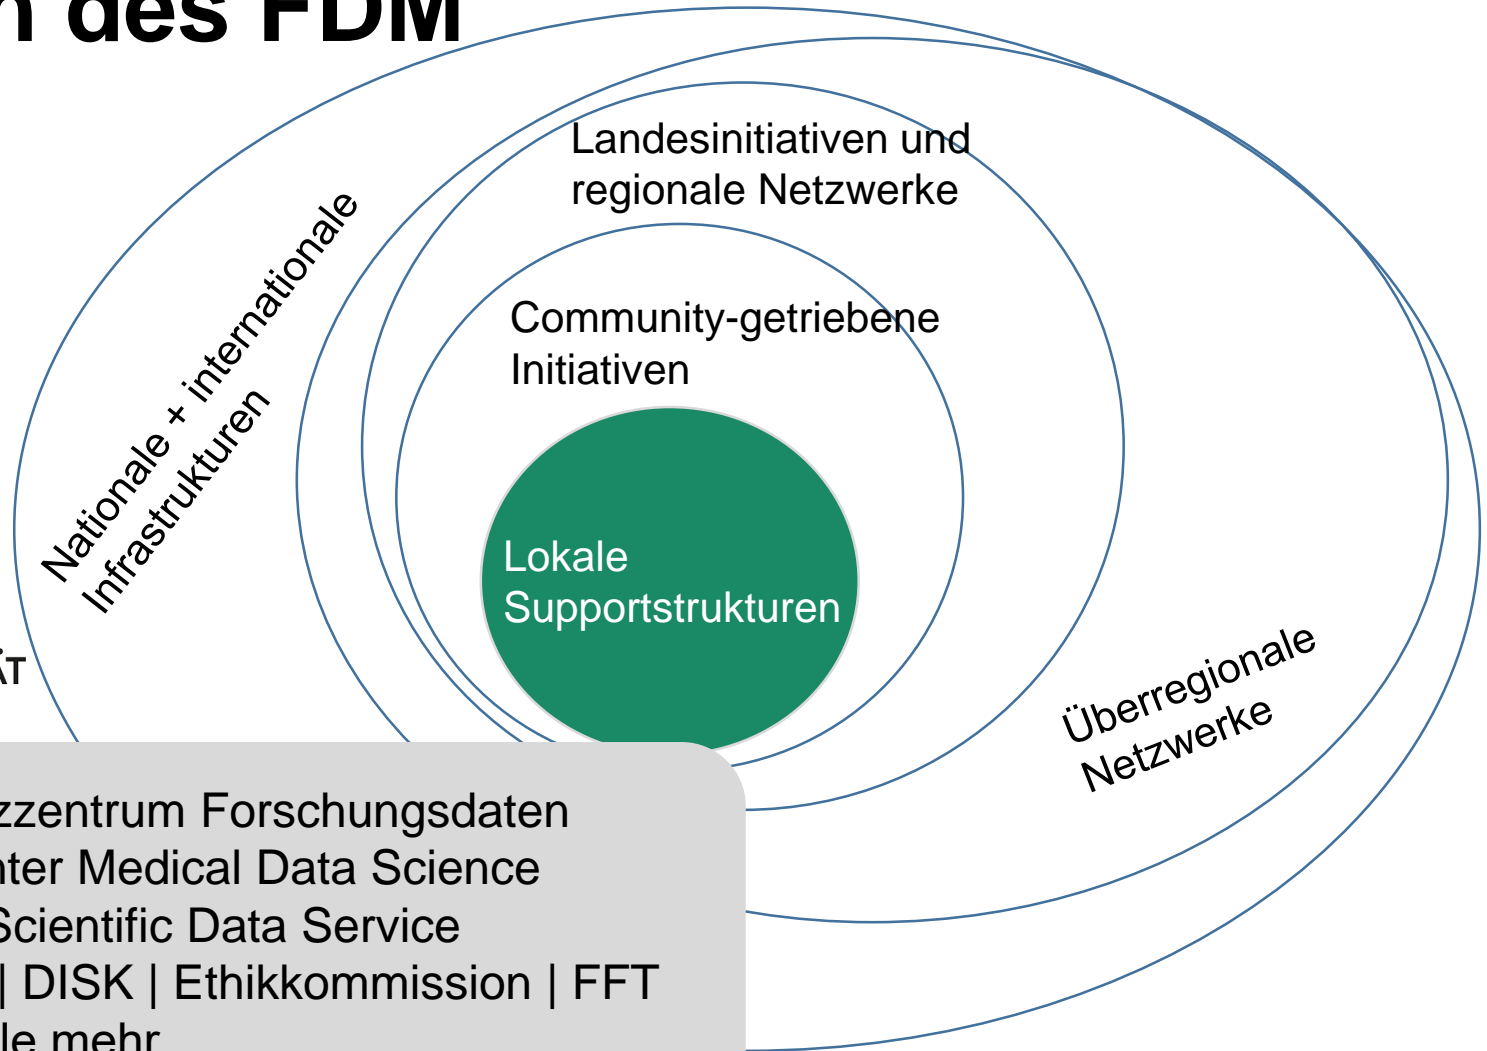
n des FDM

Landesinitiativen und regionale Netzwerke

Community-getriebene Initiativen

Nationale + internationale Infrastrukturen

Lokale Supportstrukturen

Überregionale Netzwerke

ÄT

zzentrum Forschungsdaten
nter Medical Data Science
Scientific Data Service
| DISK | Ethikkommission | FFT
le mehr